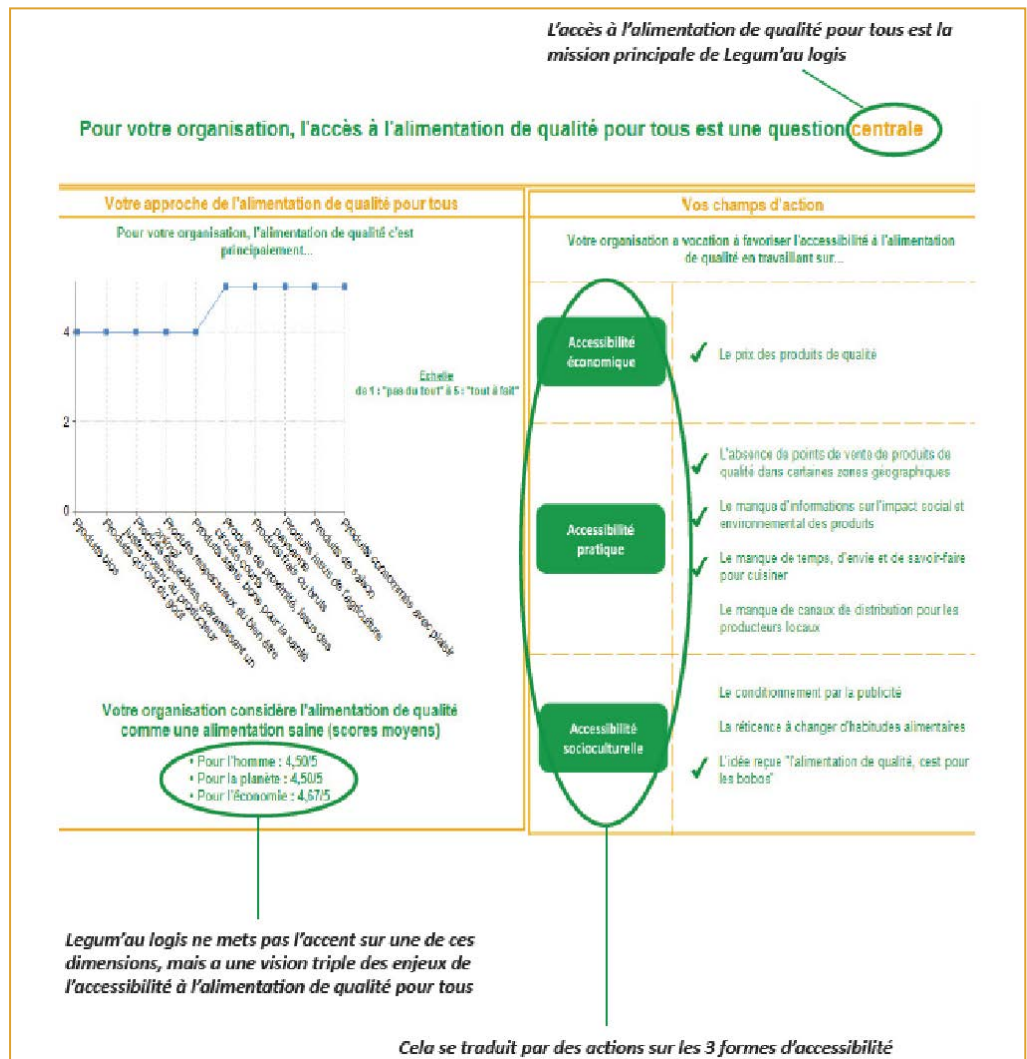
L'accès à l'alimentation de qualité pour tous est la mission principale de Legum'au logis

Pour votre organisation, l'accès à l'alimentation de qualité pour tous est une question centrale

Votre approche de l'alimentation de qualité pour tous

Pour votre organisation, l'alimentation de qualité c'est principalement...

4
2
0

Produits bio
Produits qui ont du goût
Produits rémunérant justement le producteur
Produits équitables, garantissant un travail décent
Produits respectueux du bien-être animal
Produits bons pour la santé
Produits de proximité, issus des circuits courts
Produits frais ou crus
Produits issus de l'agriculture paysanne
Produits de saison
Produits consommés avec plaisir

Echelle
de 1 : "pas du tout" à 5 : "tout à fait"

Votre organisation considère l'alimentation de qualité comme une alimentation saine (scores moyens)

• Pour l'homme : 4,50/5
• Pour la planète : 4,50/5
• Pour l'économie : 4,67/5

Vos champs d'action

Votre organisation a vocation à favoriser l'accessibilité à l'alimentation de qualité en travaillant sur...

Accessibilité économique

Le prix des produits de qualité

Accessibilité pratique

L'absence de points de vente de produits de qualité dans certaines zones géographiques

Le manque d'informations sur l'impact social et environnemental des produits

Le manque de temps, d'envie et de savoir-faire pour cuisiner

Le manque de canaux de distribution pour les producteurs locaux

Accessibilité socioculturelle

Le conditionnement par la publicité

La réticence à changer d'habitudes alimentaires

L'idée reçue "l'alimentation de qualité, cest pour les bobos"

Legum'au logis ne mets pas l'accent sur une de ces dimensions, mais a une vision triple des enjeux de l'accessibilité à l'alimentation de qualité pour tous

Cela se traduit par des actions sur les 3 formes d'accessibilité